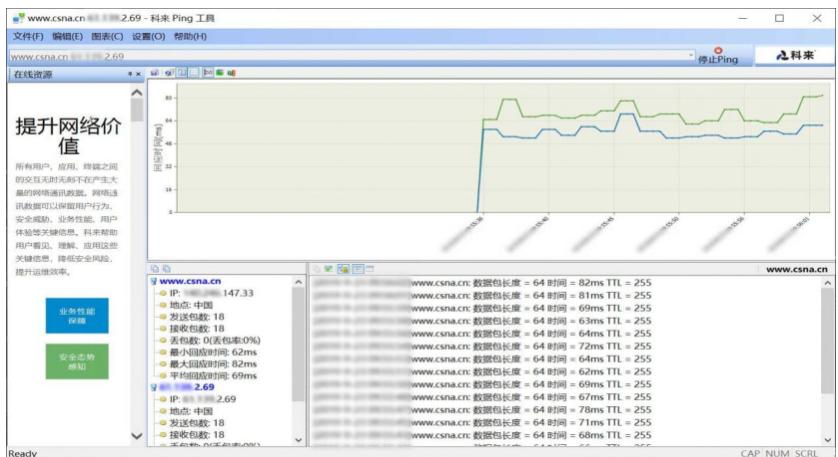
www.csna.cn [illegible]2.69 - 科来 Ping 工具

文件(F) 编辑(E) 图表(C) 设置(O) 帮助(H)

www.csna.cn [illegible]2.69

停止Ping

科来

在线资源

提升网络价值

所有用户、应用、终端之间的交互无时无刻不在产生大量的网络通讯数据。网络通讯数据可以反映用户行为、安全威胁、业务性能、用户体验等关键信息。科来帮助用户看见、理解、应用这些关键信息，降低安全风险，提升运维效率。

业务性能保障

安全态势感知

www.csna.cn
IP: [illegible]147.33
地点: 中国
发送包数: 18
接收包数: 18
丢包数: 0(丢包率:0%)
最小回应时间: 62ms
最大回应时间: 82ms
平均回应时间: 69ms
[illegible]2.69
IP: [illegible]2.69
地点: 中国
发送包数: 18
接收包数: 18

www.csna.cn

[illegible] www.csna.cn: 数据包长度 = 64 时间 = 82ms TTL = 255
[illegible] www.csna.cn: 数据包长度 = 64 时间 = 81ms TTL = 255
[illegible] www.csna.cn: 数据包长度 = 64 时间 = 69ms TTL = 255
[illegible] www.csna.cn: 数据包长度 = 64 时间 = 63ms TTL = 255
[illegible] www.csna.cn: 数据包长度 = 64 时间 = 64ms TTL = 255
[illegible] www.csna.cn: 数据包长度 = 64 时间 = 72ms TTL = 255
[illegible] www.csna.cn: 数据包长度 = 64 时间 = 64ms TTL = 255
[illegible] www.csna.cn: 数据包长度 = 64 时间 = 62ms TTL = 255
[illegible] www.csna.cn: 数据包长度 = 64 时间 = 69ms TTL = 255
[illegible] www.csna.cn: 数据包长度 = 64 时间 = 67ms TTL = 255
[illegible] www.csna.cn: 数据包长度 = 64 时间 = 78ms TTL = 255
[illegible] www.csna.cn: 数据包长度 = 64 时间 = 71ms TTL = 255
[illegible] www.csna.cn: 数据包长度 = 64 时间 = 68ms TTL = 255

Ready

CAP NUM SCRL